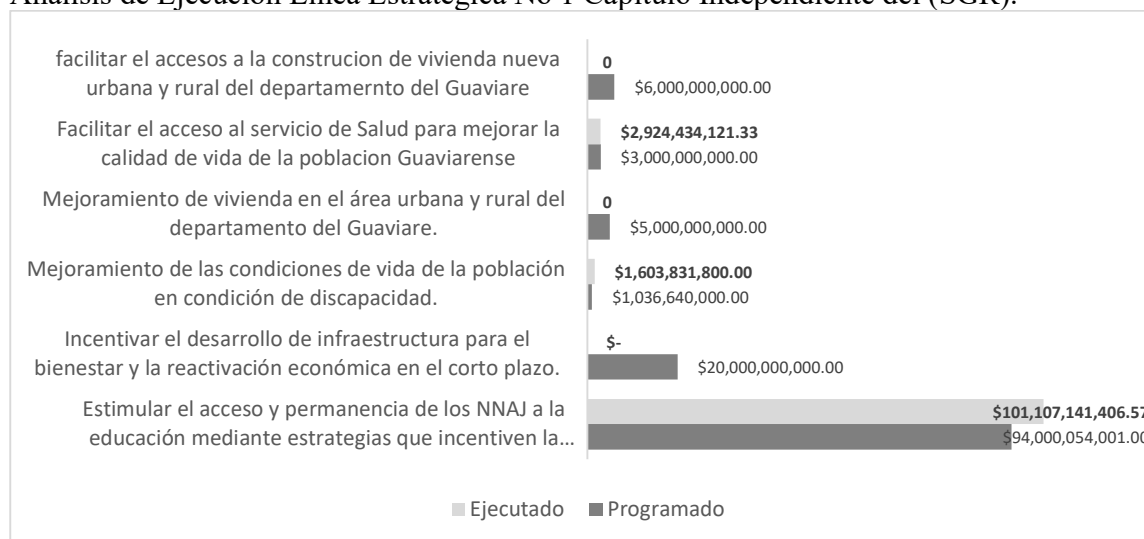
Análisis de Ejecución Línea Estratégica No 1 Capitulo Independiente del (SGR).

facilitar el accesos a la construcion de vivienda nueva urbana y rural del departamernto del Guaviare

0

$6,000,000,000.00

Facilitar el acceso al servicio de Salud para mejorar la calidad de vida de la poblacion Guaviarense

$2,924,434,121.33

$3,000,000,000.00

Mejoramiento de vivienda en el área urbana y rural del departamento del Guaviare.

0

$5,000,000,000.00

Mejoramiento de las condiciones de vida de la población en condición de discapacidad.

$1,603,831,800.00

$1,036,640,000.00

Incentivar el desarrollo de infraestructura para el bienestar y la reactivación económica en el corto plazo.

$-

$20,000,000,000.00

Estimular el acceso y permanencia de los NNAJ a la educación mediante estrategias que incentiven la…

$101,107,141,406.5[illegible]

$94,000,054,001.0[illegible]

Ejecutado Programado